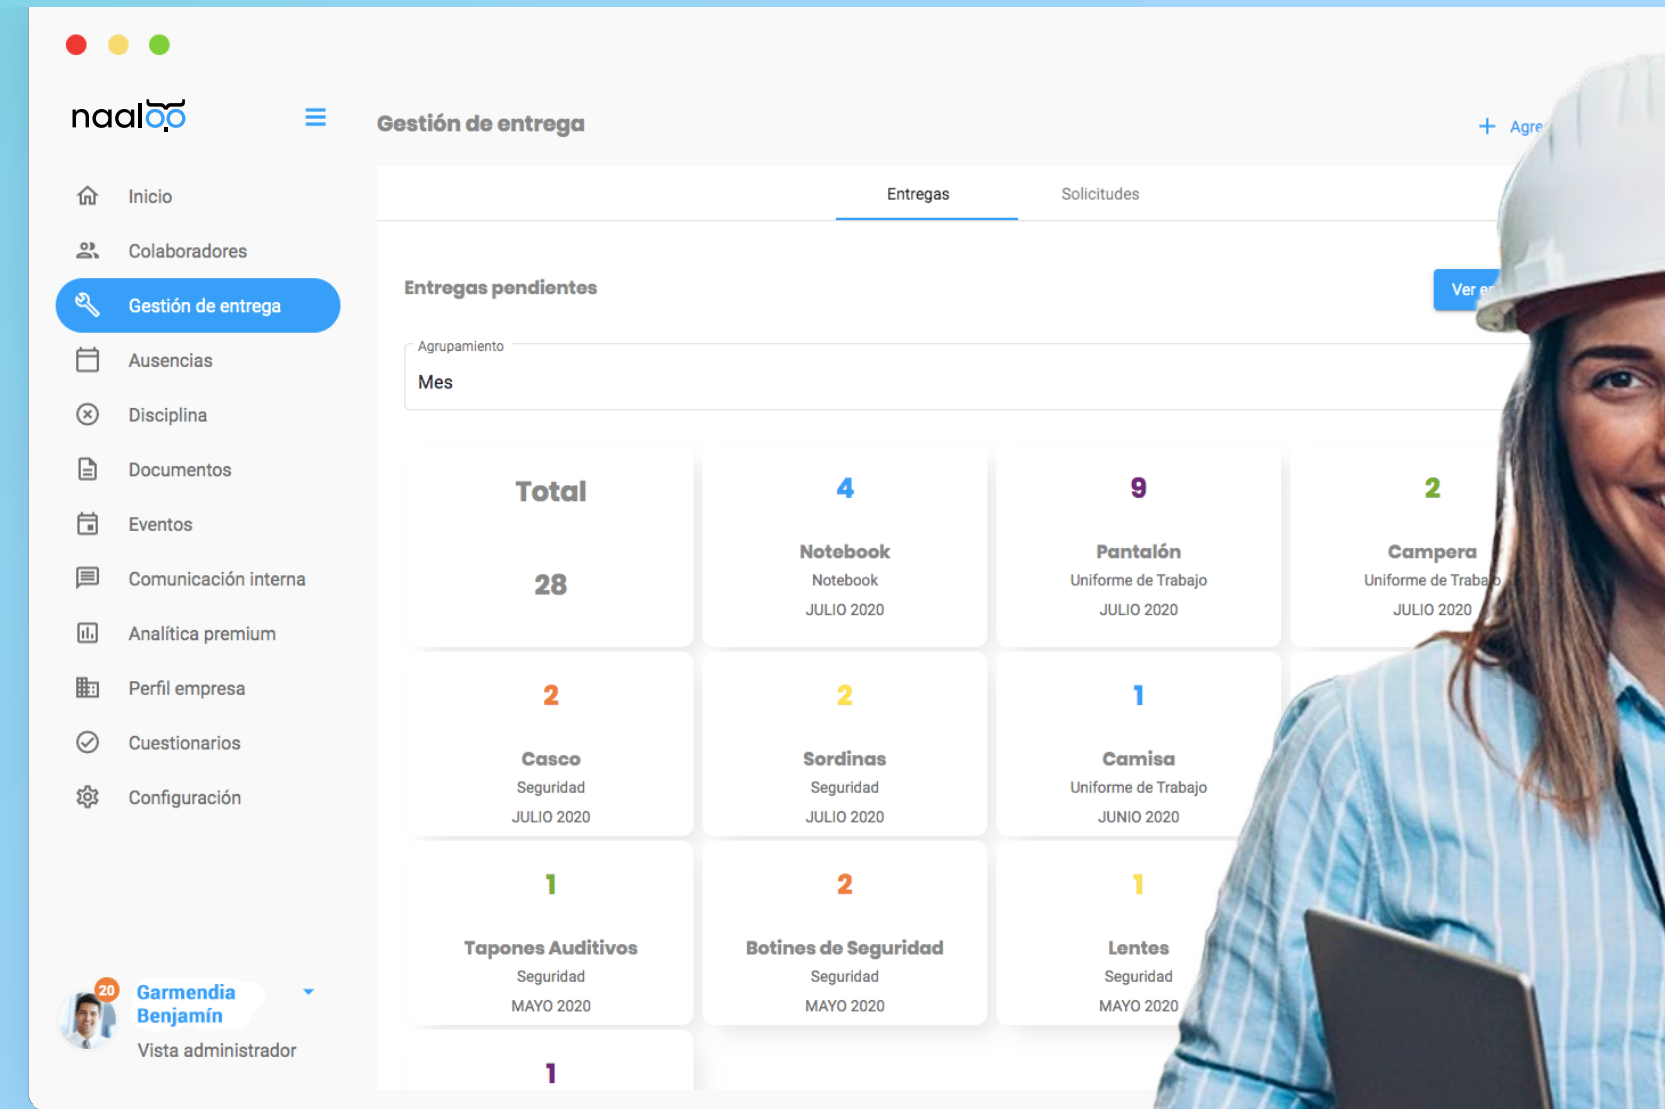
naaloo

Inicio
Colaboradores
Gestión de entrega
Ausencias
Disciplina
Documentos
Eventos
Comunicación interna
Analítica premium
Perfil empresa
Cuestionarios
Configuración

20
Garmendia Benjamín
Vista administrador

Gestión de entrega

+ Agre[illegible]

Entregas
Solicitudes

Entregas pendientes

Ver e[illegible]

Agrupamiento
Mes

Total
28

4
Notebook
Notebook
JULIO 2020

9
Pantalón
Uniforme de Trabajo
JULIO 2020

2
Campera
Uniforme de Trabajo
JULIO 2020

2
Casco
Seguridad
JULIO 2020

2
Sordinas
Seguridad
JULIO 2020

1
Camisa
Uniforme de Trabajo
JUNIO 2020

1
Tapones Auditivos
Seguridad
MAYO 2020

2
Botines de Seguridad
Seguridad
MAYO 2020

1
Lentes
Seguridad
MAYO 2020

1